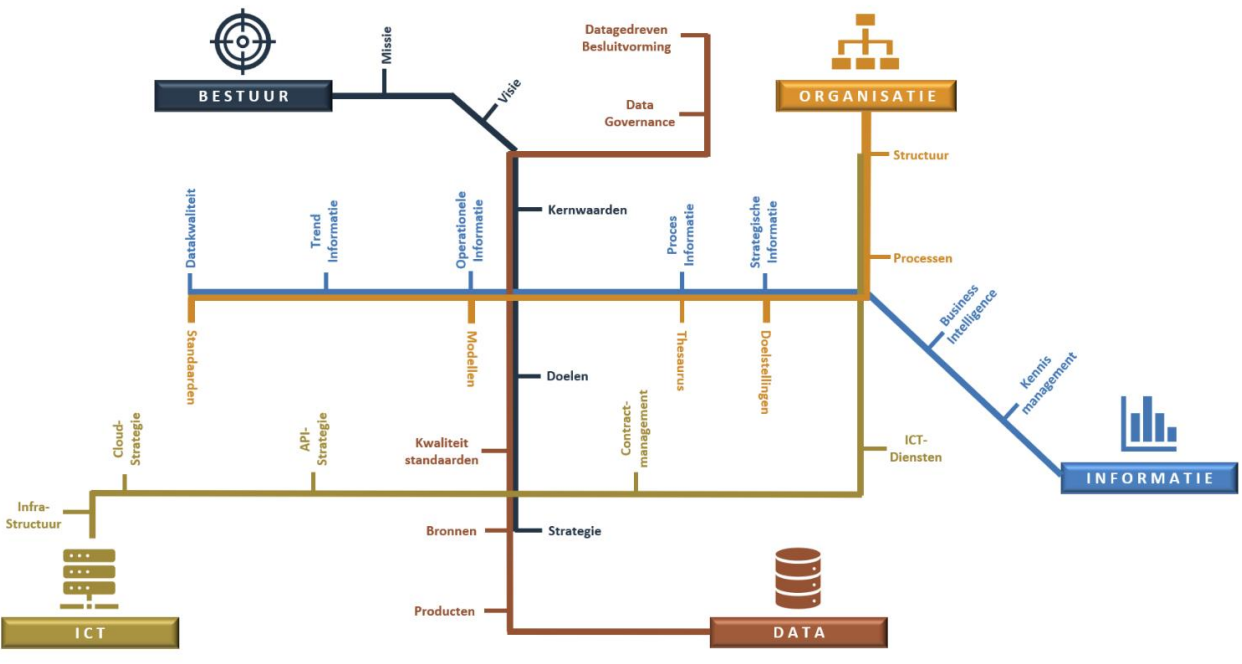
BESTUUR

Missie

Visie

Datagedreven Besluitvorming

Data Governance

ORGANISATIE

Structuur

Kernwaarden

Datakwaliteit

Trend Informatie

Operationele Informatie

Proces Informatie

Strategische Informatie

Processen

Standaarden

Modellen

Thesaurus

Doelstellingen

Business Intelligence

Kennis management

Doelen

Cloud-Strategie

API-Strategie

Kwaliteit standaarden

Contract-management

ICT-Diensten

INFORMATIE

Infra-Structuur

Bronnen

Strategie

Producten

ICT

DATA